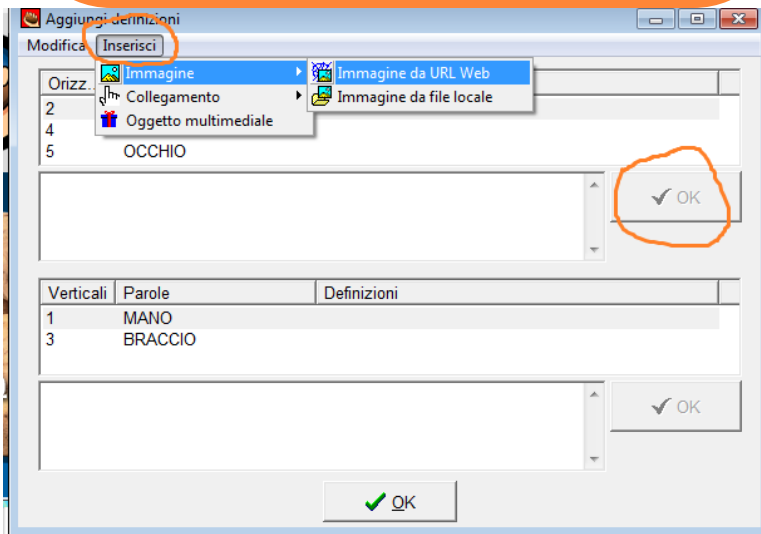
Aggiungi definizioni

Modifica Inserisci

Immagine
Collegamento
Oggetto multimediale

Immagine da URL Web
Immagine da file locale

| Orizz... | |
|---|---|
| 2 | |
| 4 | |
| 5 | OCCHIO |

OK

| Verticali | Parole | Definizioni |
|---|---|---|
| 1 | MANO | |
| 3 | BRACCIO | |

OK

OK